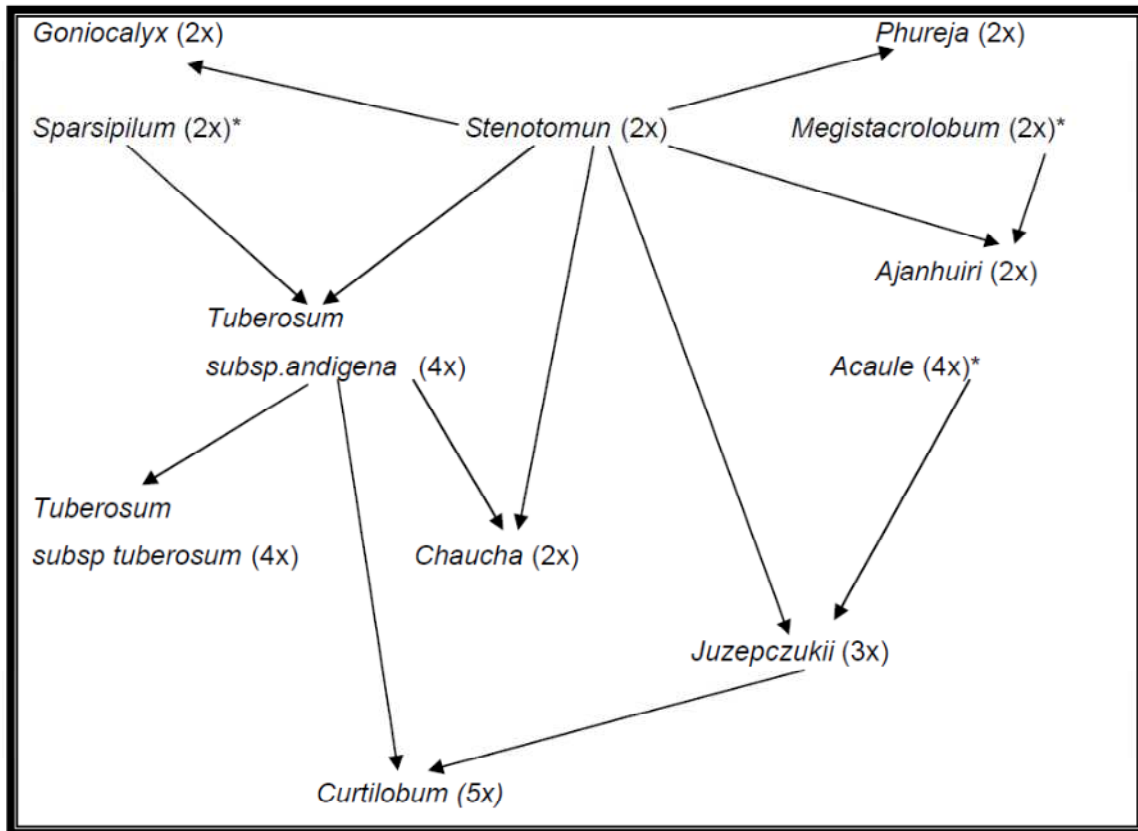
Goniocalyx (2x)

Phureja (2x)

Sparsipilum (2x)*

Stenotomun (2x)

Megistacrolobum (2x)*

Ajanhuiri (2x)

Tuberosum subsp.andigena (4x)

Acaule (4x)*

Tuberosum subsp tuberosum (4x)

Chaucha (2x)

Juzepczukii (3x)

Curtilobum (5x)